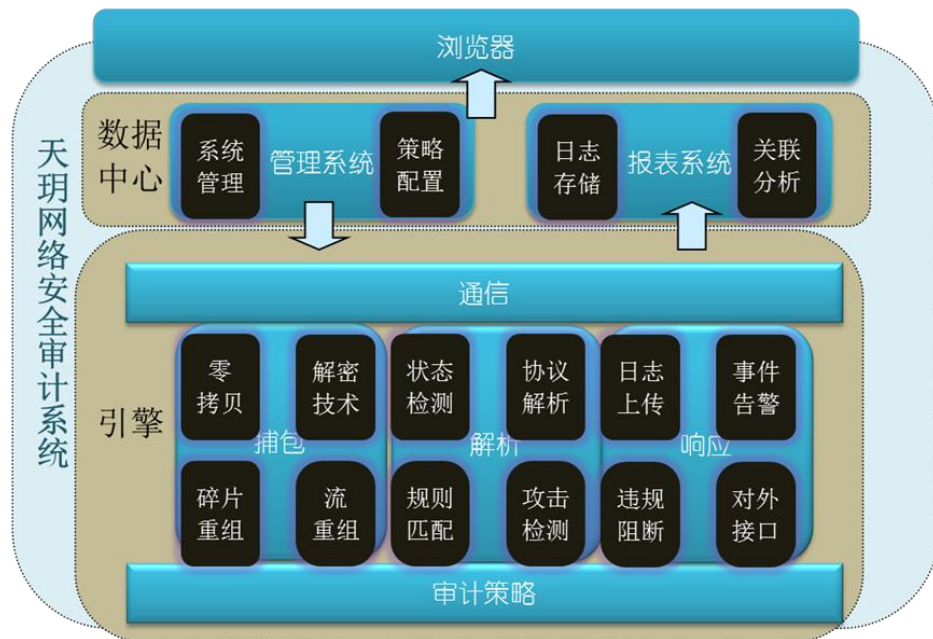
浏览器

数据中心

系统管理

管理系统

策略配置

日志存储

报表系统

关联分析

天玥网络安全审计系统

通信

引擎

零拷贝

解密技术

状态检测

协议解析

日志上传

事件告警

捕包

解析

响应

碎片重组

流重组

规则匹配

攻击检测

违规阻断

对外接口

审计策略